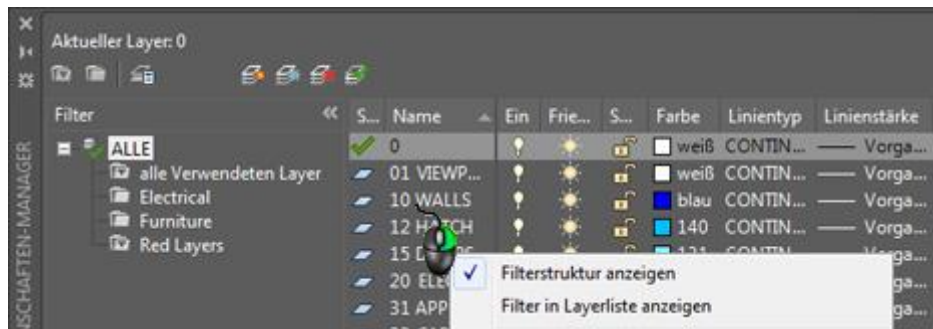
Aktueller Layer: 0

SCHAFTEN-MANAGER

Filter «

ALLE
alle Verwendeten Layer
Electrical
Furniture
Red Layers

| S... | Name | Ein | Frie... | S... | Farbe | Linientyp | Linienstärke |
|---|---|---|---|---|---|---|---|
| | 0 | | | | weiß | CONTIN... | —— Vorga... |
| | 01 VIEWP... | | | | weiß | CONTIN... | —— Vorga... |
| | 10 WALLS | | | | blau | CONTIN... | —— Vorga... |
| | 12 HATCH | | | | 140 | CONTIN... | —— Vorga... |
| | 15 D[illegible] | | | | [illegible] | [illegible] | Vorga... |
| | 20 ELE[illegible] | | | | | | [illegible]ga... |
| | 31 APP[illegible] | | | | | | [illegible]ga... |

✓ Filterstruktur anzeigen
Filter in Layerliste anzeigen